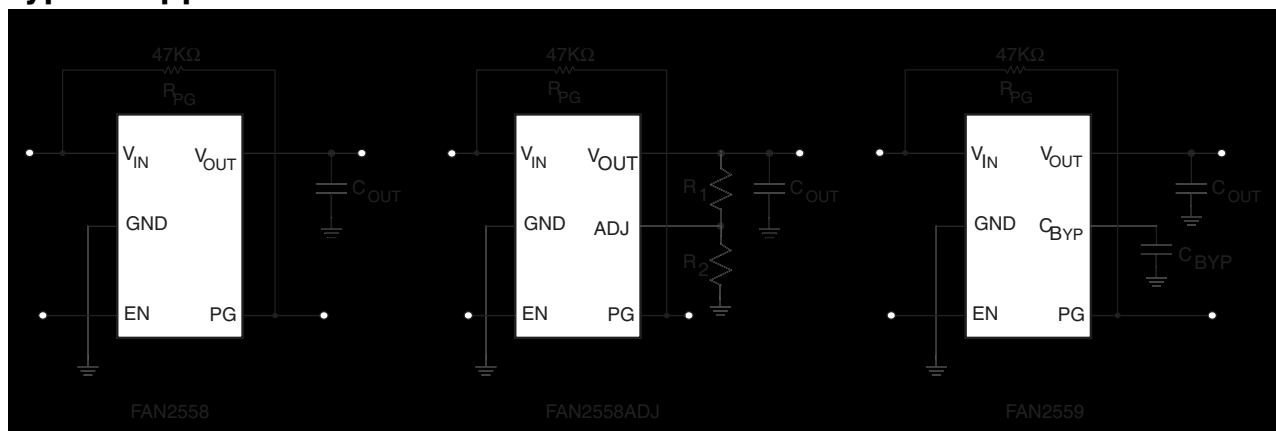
47KΩ
$R_{PG}$
$V_{IN}$
$V_{OUT}$
$C_{OUT}$
GND
EN
PG
FAN2558

47KΩ
$R_{PG}$
$V_{IN}$
$V_{OUT}$
$R_1$
$C_{OUT}$
GND
ADJ
$R_2$
EN
PG
FAN2558ADJ

47KΩ
$R_{PG}$
$V_{IN}$
$V_{OUT}$
$C_{OUT}$
GND
$C_{BYP}$
$C_{BYP}$
EN
PG
FAN2559